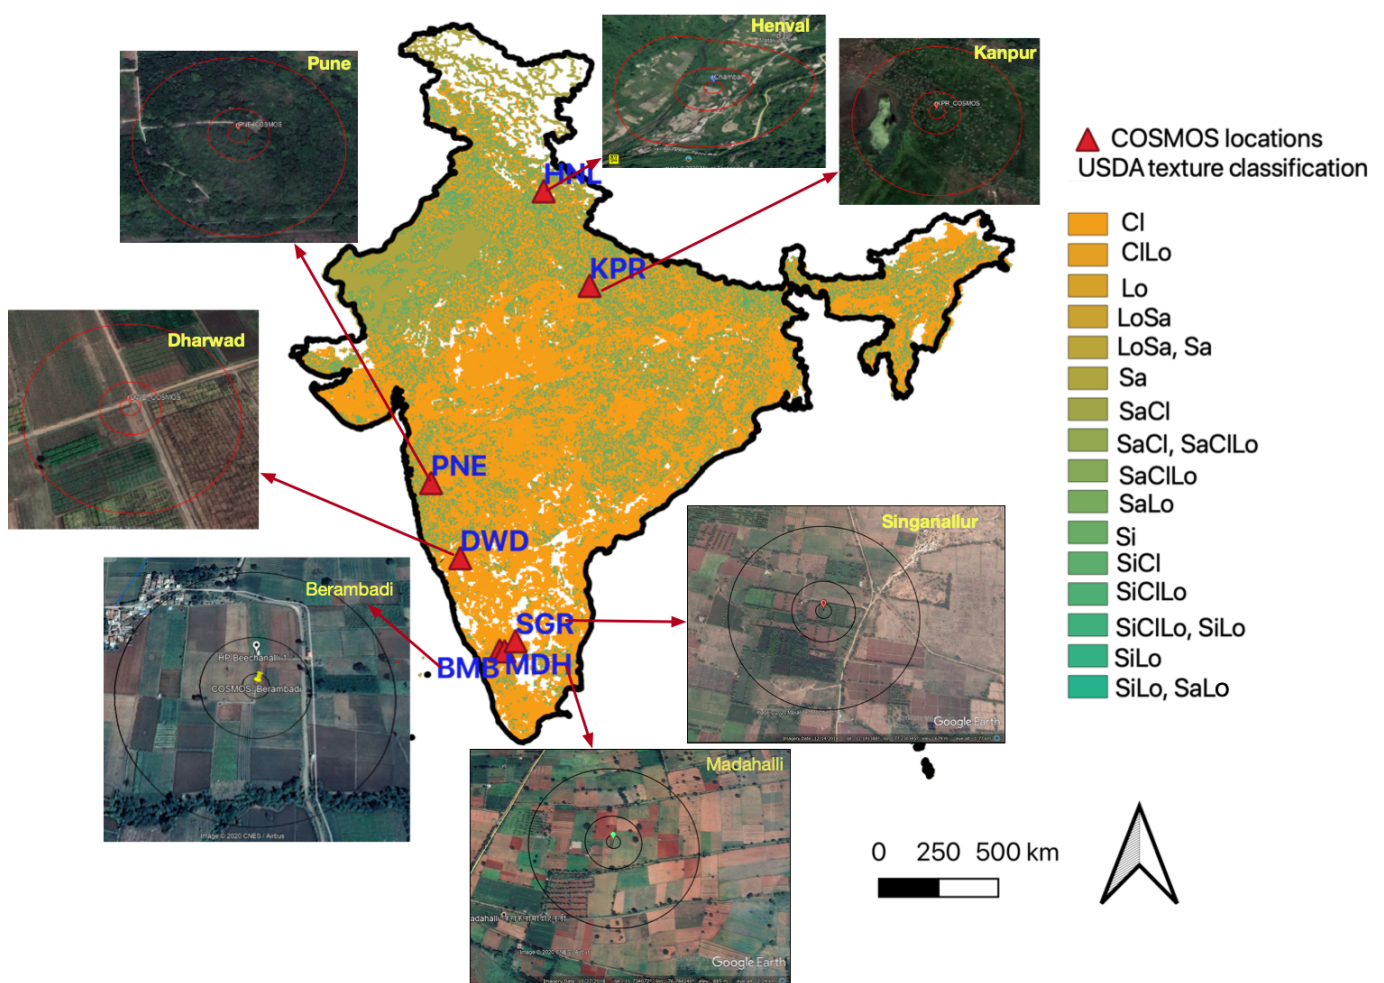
Pune
Henval
Kanpur
COSMOS locations
USDA texture classification
Dharwad
HNL
KPR
PNE
DWD
SGR
BMB
MDH
Berambadi
HP Beechanalli 1
COSMOS_Berambadi
Image © 2020 CNES / Airbus
Singanallur
Google Earth
Madahalli
Google Earth

| | |
|---|---|
| | Cl |
| | ClLo |
| | Lo |
| | LoSa |
| | LoSa, Sa |
| | Sa |
| | SaCl |
| | SaCl, SaClLo |
| | SaClLo |
| | SaLo |
| | Si |
| | SiCl |
| | SiClLo |
| | SiClLo, SiLo |
| | SiLo |
| | SiLo, SaLo |

0 250 500 km